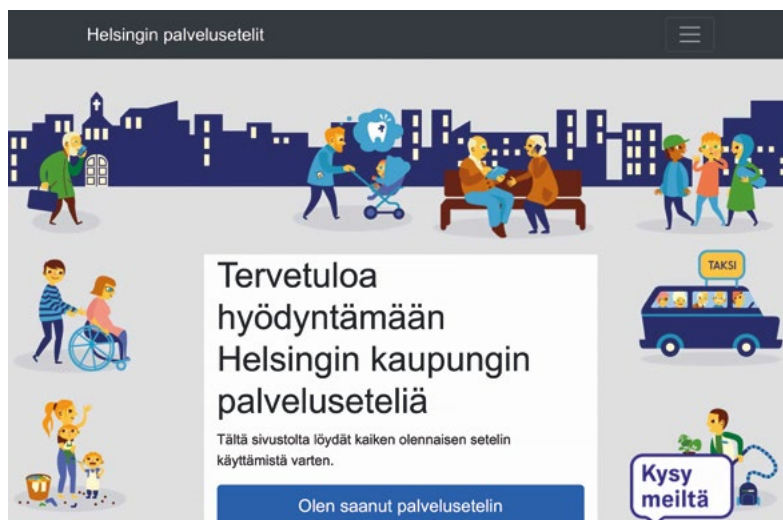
Helsingin palvelusetelit

TAKSI

Tervetuloa hyödyntämään Helsingin kaupungin palveluseteliä

Tältä sivustolta löydät kaiken olennaisen setelin käyttämistä varten.

Olen saanut palvelusetelin

Kysy meiltä